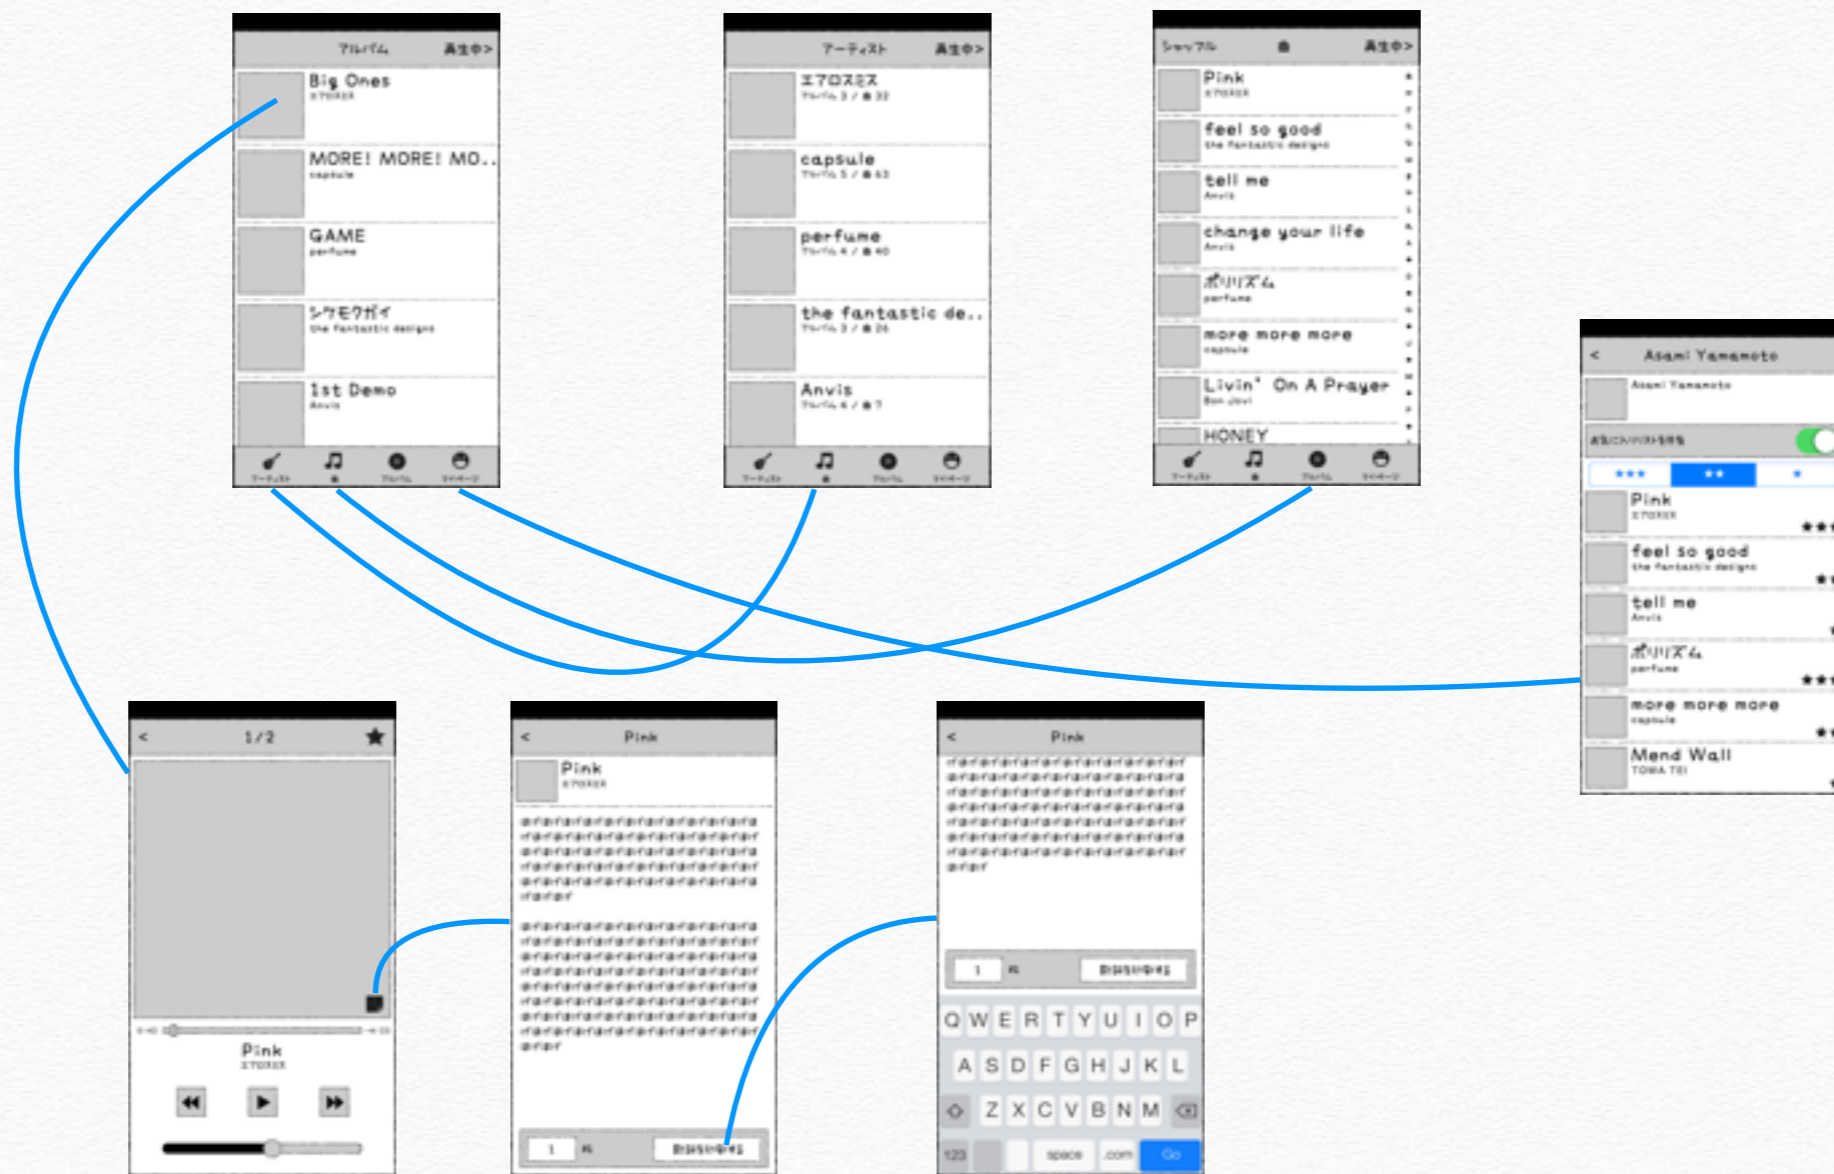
アルバム 再生中>

Big Ones
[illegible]

MORE! MORE! MO..
capsule

GAME
perfume

シケモクガイ
the fantastic designs

1st Demo
Anvis

アーティスト 再生中>

エアロスミス
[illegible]

capsule
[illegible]

perfume
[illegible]

the fantastic de..
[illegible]

Anvis
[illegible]

シャッフル 再生中>

Pink
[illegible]

feel so good
the fantastic designs

tell me
Anvis

change your life
Anvis

ポリリズム
perfume

more more more
capsule

Livin' On A Prayer
Bon Jovi

HONEY

< Asami Yamamoto

Asami Yamamoto

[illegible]

★★★ ★★ ★

Pink
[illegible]

feel so good
the fantastic designs

tell me
Anvis

ポリリズム
perfume

more more more
capsule

Mend Wall
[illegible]

< 1/2

Pink
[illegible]

< Pink

Pink
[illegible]

1 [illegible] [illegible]

< Pink

1 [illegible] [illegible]

Q W E R T Y U I O P
A S D F G H J K L
Z X C V B N M
123 space .com Go